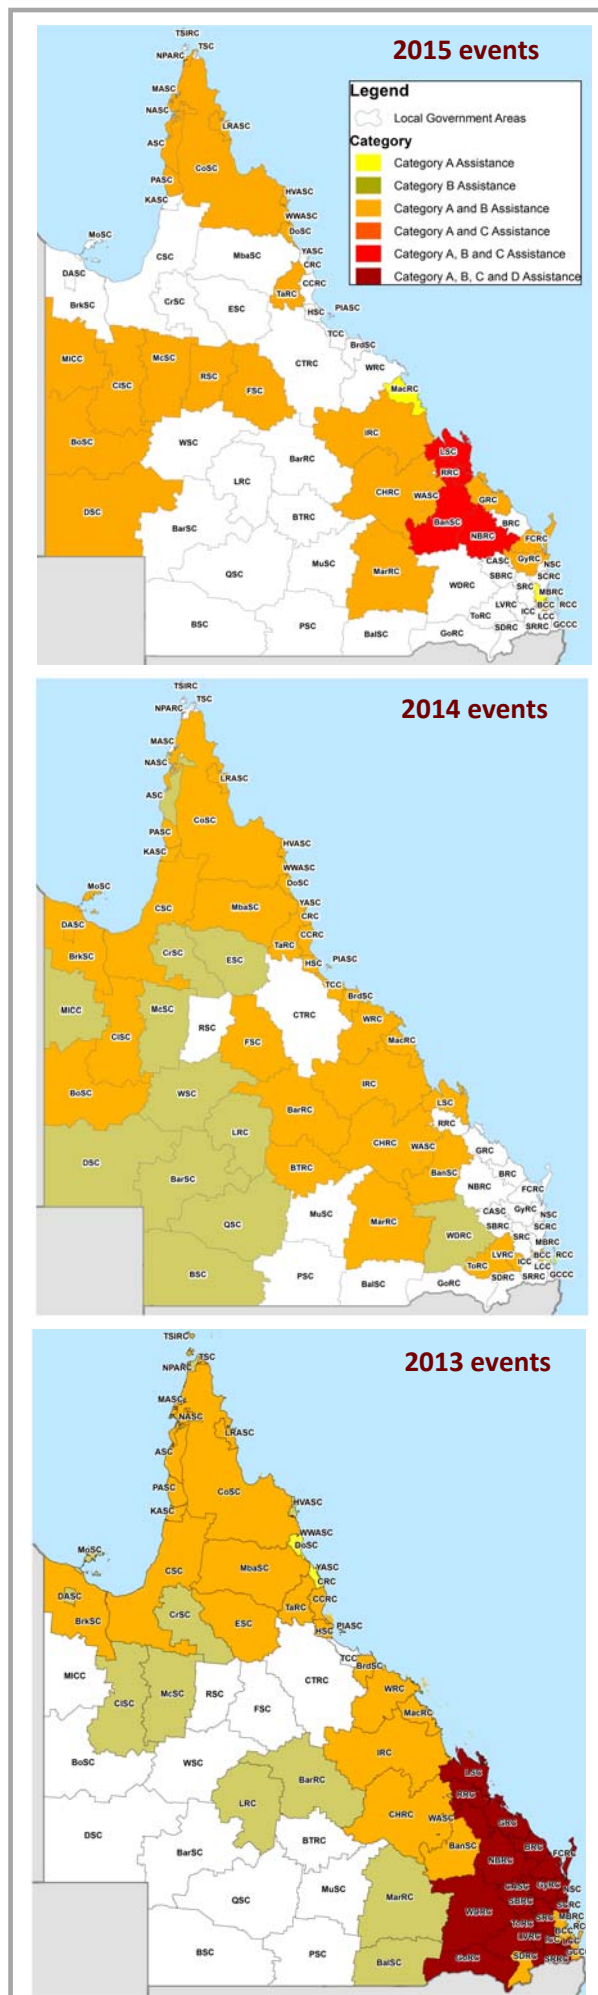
2015 events

Legend
Local Government Areas
Category
Category A Assistance
Category B Assistance
Category A and B Assistance
Category A and C Assistance
Category A, B and C Assistance
Category A, B, C and D Assistance

TSIRC TSC NPARC MASC NASC LRASC ASC CoSC PASC KASC HVASC WWASC DoSC MoSC DASC CSC MbaSC YASC CRC CCRC TaRC BrkSC CrSC ESC HSC PIASC TCC BrdSC CTRC WRC MICC McSC CISC RSC FSC MacRC IRC LSC RRC BoSC WSC BarRC LRC CHRC WASC GRC BanSC BTRC BRC FCRC NBRC GyRC DSC CASC NSC BarSC SBRC SCRC SRC MBRC QSC MuSC MarRC WDRC LVRC BCC RCC ICC LCC ToRC GCCC BSC PSC SDRC SRRC BalSC GoRC

2014 events

TSIRC TSC NPARC MASC NASC LRASC ASC CoSC PASC KASC HVASC WWASC DoSC MoSC CSC MbaSC YASC CRC DASC CCRC TaRC BrkSC CrSC ESC HSC PIASC TCC BrdSC MICC McSC RSC CTRC WRC CISC FSC MacRC IRC BoSC WSC BarRC LSC RRC LRC CHRC WASC GRC BanSC BRC DSC BTRC NBRC FCRC BarSC CASC GyRC NSC SBRC SCRC SRC MBRC QSC MuSC MarRC WDRC LVRC BCC RCC ICC LCC ToRC GCCC BSC PSC SDRC SRRC BalSC GoRC

2013 events

TSIRC TSC NPARC MASC NASC LRASC ASC CoSC PASC KASC HVASC WWASC DoSC MoSC CSC MbaSC YASC CRC DASC CCRC CrSC TaRC BrkSC ESC HSC PIASC TCC BrdSC MICC CTRC WRC CISC McSC RSC FSC MacRC IRC BoSC WSC BarRC LSC RRC LRC CHRC WASC GRC DSC BTRC BanSC BRC NBRC FCRC BarSC CASC GyRC NSC SBRC SCRC MBRC QSC MuSC MarRC WDRC ToRC SRC LVRC RCC BCC BSC PSC GoRC SDRC SRRC GCCC BalSC